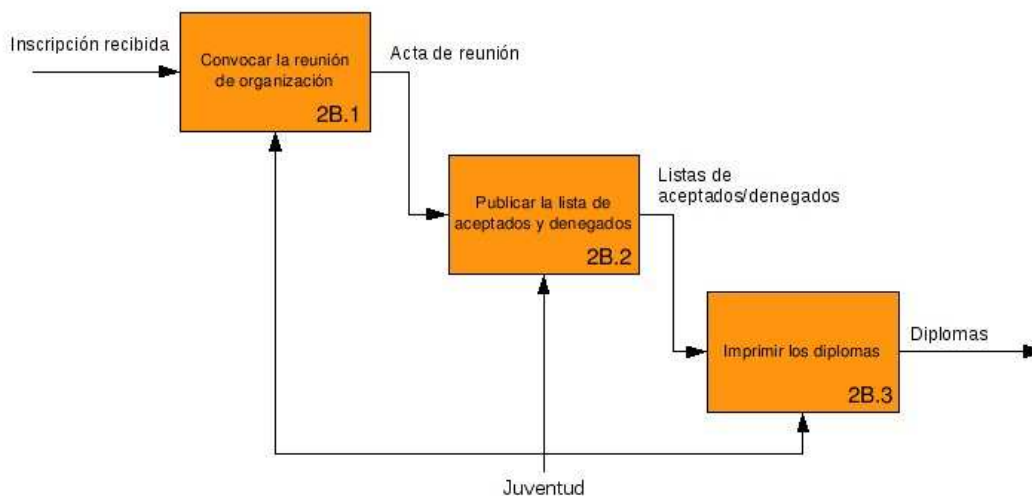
Inscripción recibida

Convocar la reunión de organización

2B.1

Acta de reunión

Publicar la lista de aceptados y denegados

2B.2

Listas de aceptados/denegados

Imprimir los diplomas

2B.3

Diplomas

Juventud